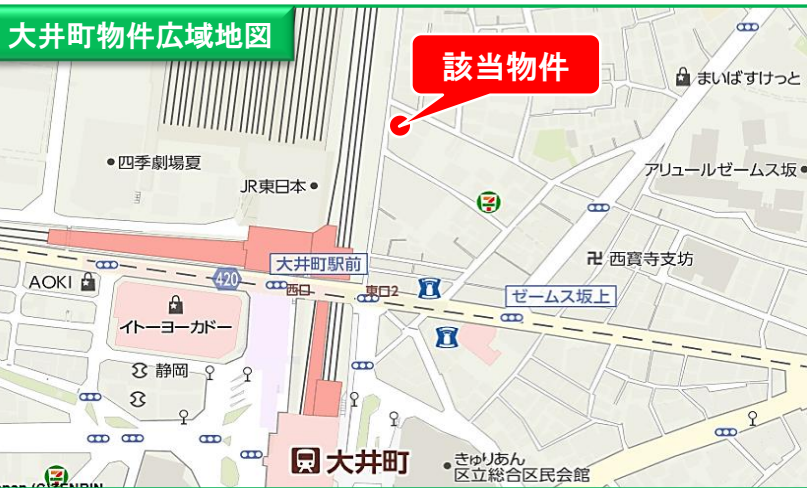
大井町物件広域地図

該当物件

まいばすけっと

四季劇場夏

JR東日本

アリュールゼームス坂

西賓寺支坊

AOKI

420

大井町駅前

西口

東口2

ゼームス坂上

イトーヨーカドー

静岡

大井町

きゅりあん
区立総合区民会館

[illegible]